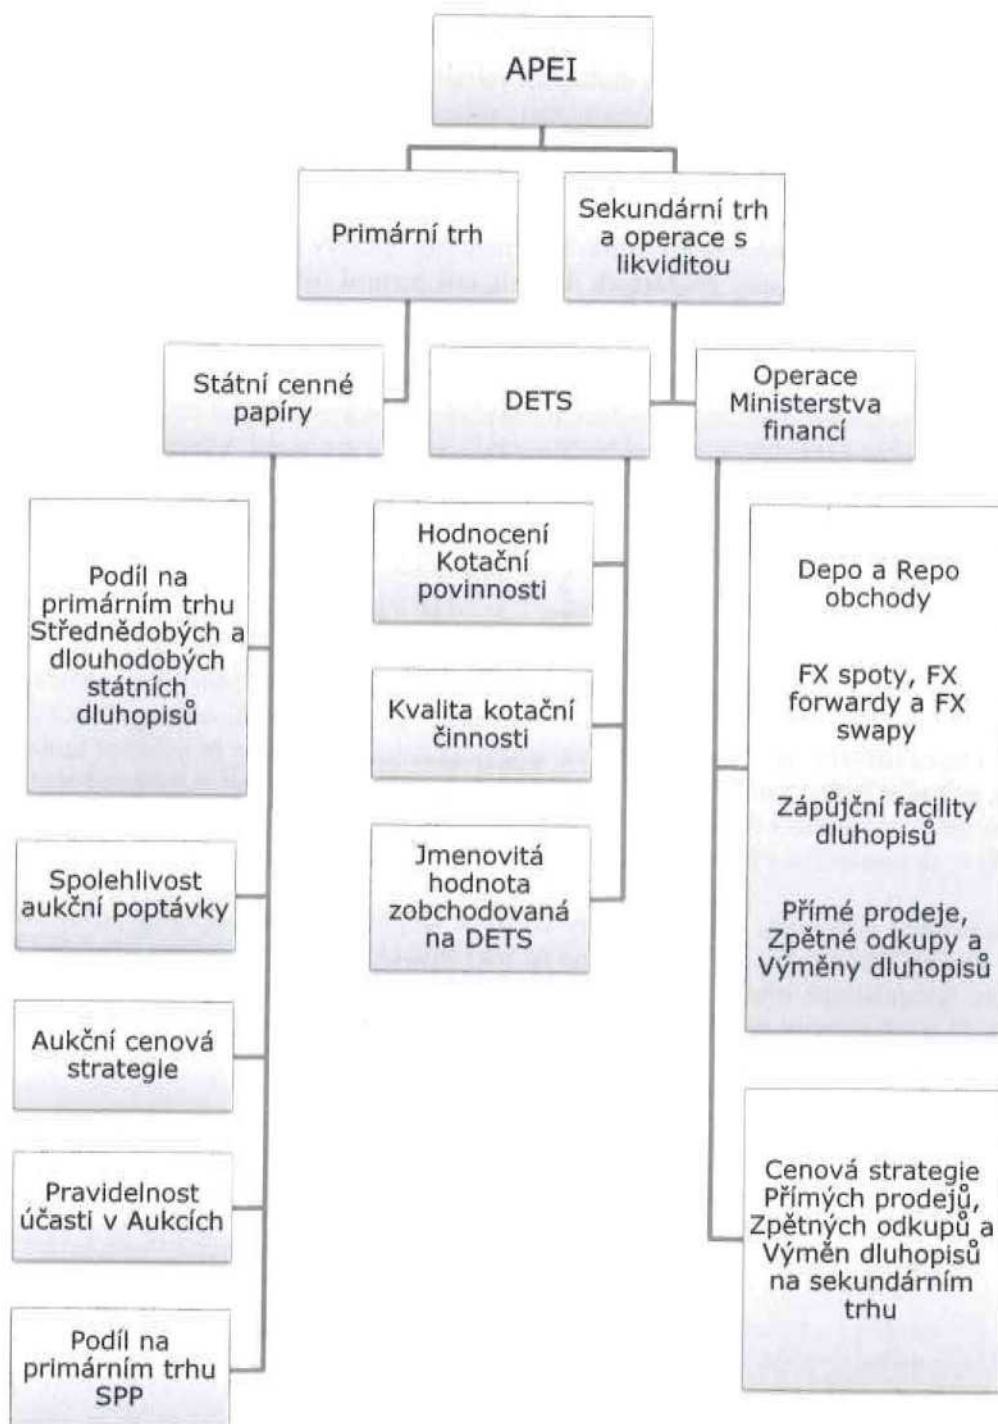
APEI

Primární trh

Sekundární trh a operace s likviditou

Státní cenné papíry

DETS

Operace Ministerstva financí

Podíl na primárním trhu Střednědobých a dlouhodobých státních dluhopisů

Spolehlivost aukční poptávky

Aukční cenová strategie

Pravidelnost účasti v Aukcích

Podíl na primárním trhu SPP

Hodnocení Kotační povinnosti

Kvalita kotační činnosti

Jmenovitá hodnota zobchodovaná na DETS

Depo a Repo obchody

FX spoty, FX forwardy a FX swapy

Zápůjční facility dluhopisů

Přímé prodeje, Zpětné odkupy a Výměny dluhopisů

Cenová strategie Přímých prodejů, Zpětných odkupů a Výměn dluhopisů na sekundárním trhu